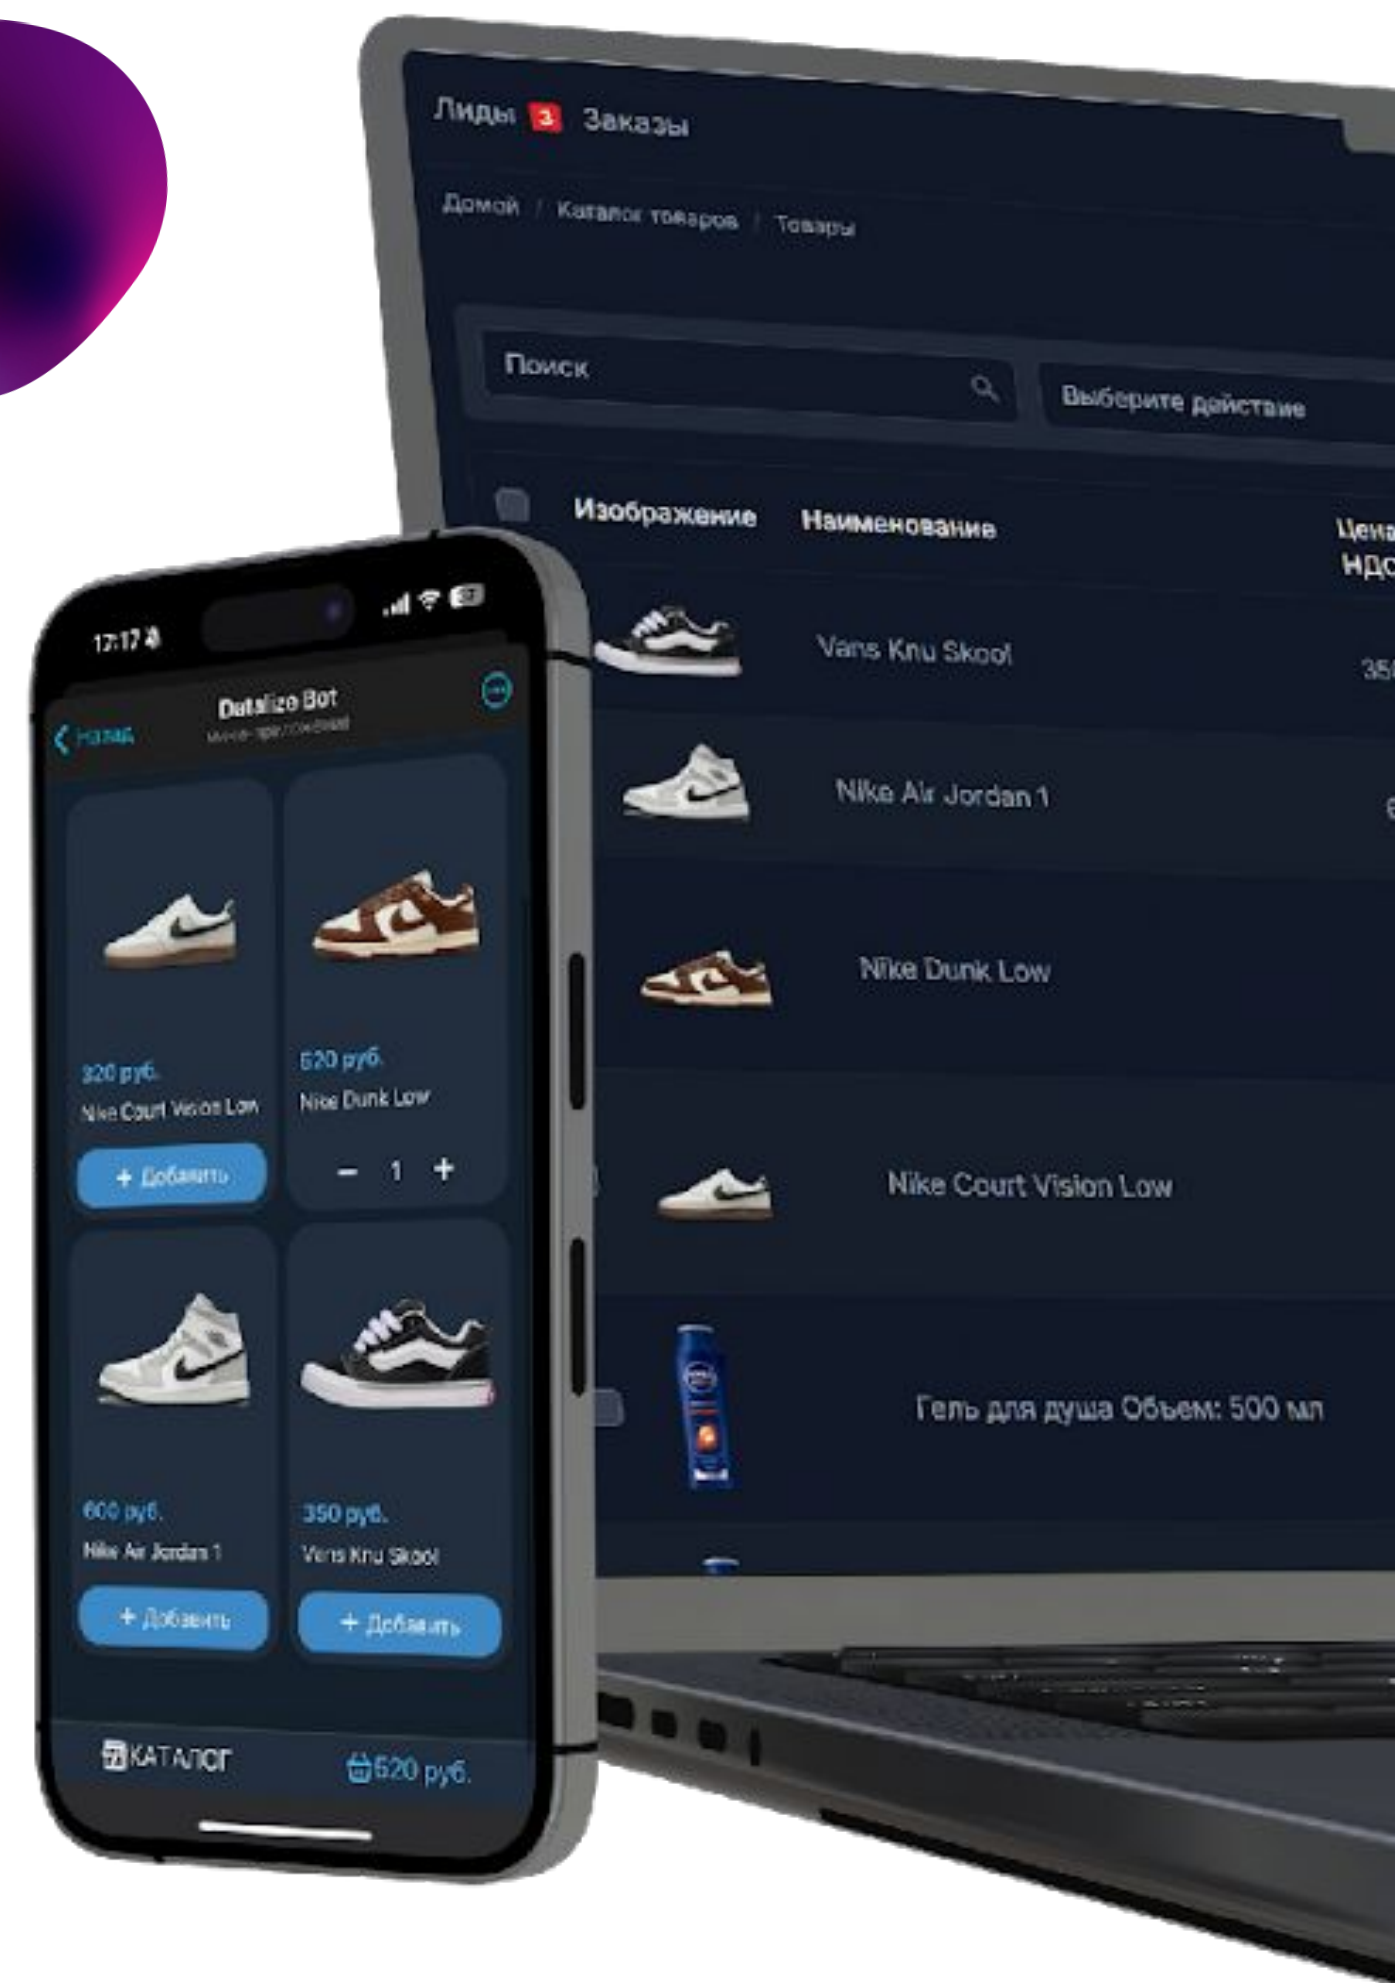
Лиды 3 Заказы

Домой / Каталог товаров / Товары

Поиск

Выберите действие

Изображение Наименование Цена НДС

Vans Knu Skool 35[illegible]

Nike Air Jordan 1

Nike Dunk Low

Nike Court Vision Low

Гель для душа Объем: 500 мл

12:17

Назад

Datalize Bot

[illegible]

320 руб.
Nike Court Vision Low
+ Добавить

620 руб.
Nike Dunk Low
− 1 +

600 руб.
Nike Air Jordan 1
+ Добавить

350 руб.
Vans Knu Skool
+ Добавить

КАТАЛОГ

620 руб.